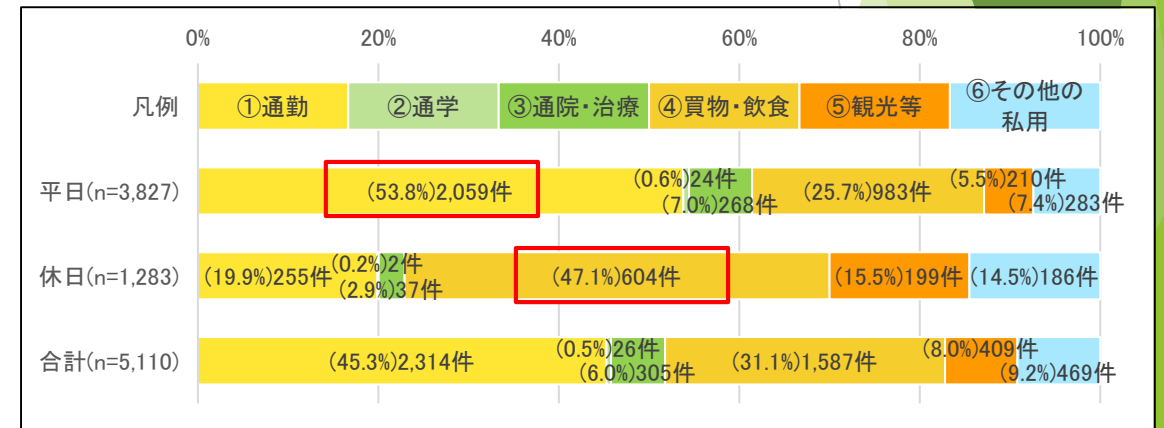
0% 20% 40% 60% 80% 100%

凡例 ①通勤 ②通学 ③通院・治療 ④買物・飲食 ⑤観光等 ⑥その他の私用

平日(n=3,827) (53.8%)2,059件 (0.6%)24件 (7.0%)268件 (25.7%)983件 (5.5%)210件 (7.4%)283件

休日(n=1,283) (19.9%)255件 (0.2%)2件 (2.9%)37件 (47.1%)604件 (15.5%)199件 (14.5%)186件

合計(n=5,110) (45.3%)2,314件 (0.5%)26件 (6.0%)305件 (31.1%)1,587件 (8.0%)409件 (9.2%)469件